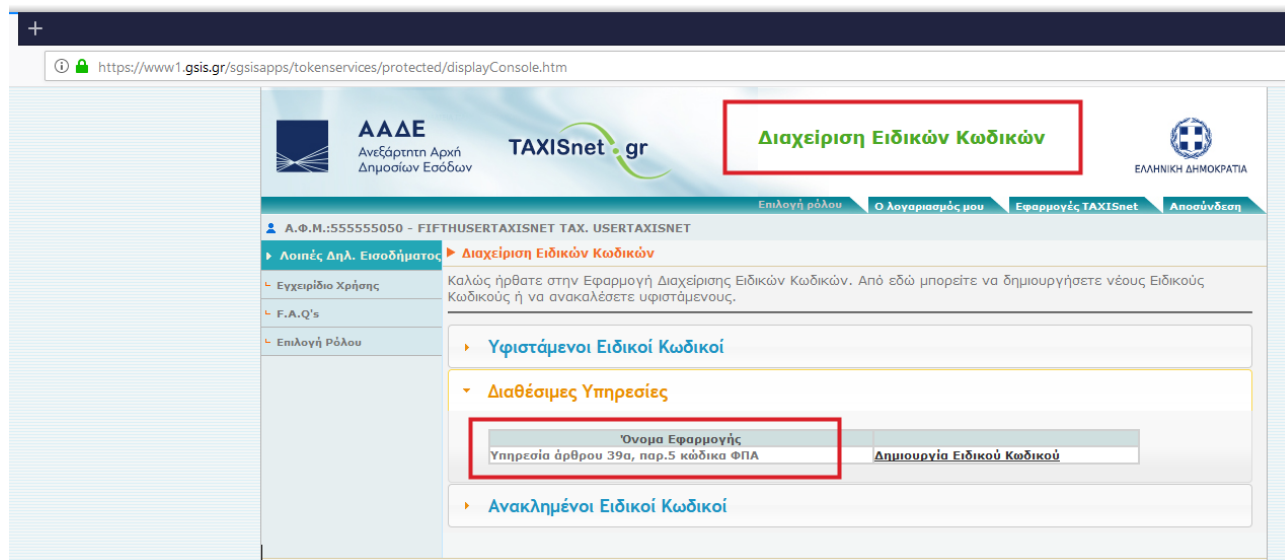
+

https://www1.gsis.gr/sgsisapps/tokenservices/protected/displayConsole.htm

ΑΑΔΕ
Ανεξάρτητη Αρχή Δημοσίων Εσόδων

TAXISnet.gr

Διαχείριση Ειδικών Κωδικών

ΕΛΛΗΝΙΚΗ ΔΗΜΟΚΡΑΤΙΑ

Επιλογή ρόλου | Ο λογαριασμός μου | Εφαρμογές TAXISnet | Αποσύνδεση

Α.Φ.Μ.:555555050 - FIFTHUSERTAXISNET TAX. USERTAXISNET

Λοιπές Δηλ. Εισοδήματος

Εγχειρίδιο Χρήσης

F.A.Q's

Επιλογή Ρόλου

Διαχείριση Ειδικών Κωδικών

Καλώς ήρθατε στην Εφαρμογή Διαχείρισης Ειδικών Κωδικών. Από εδώ μπορείτε να δημιουργήσετε νέους Ειδικούς Κωδικούς ή να ανακαλέσετε υφιστάμενους.

Υφιστάμενοι Ειδικοί Κωδικοί

Διαθέσιμες Υπηρεσίες

| Όνομα Εφαρμογής | |
|---|---|
| Υπηρεσία άρθρου 39α, παρ.5 κώδικα ΦΠΑ | Δημιουργία Ειδικού Κωδικού |

Ανακλημένοι Ειδικοί Κωδικοί